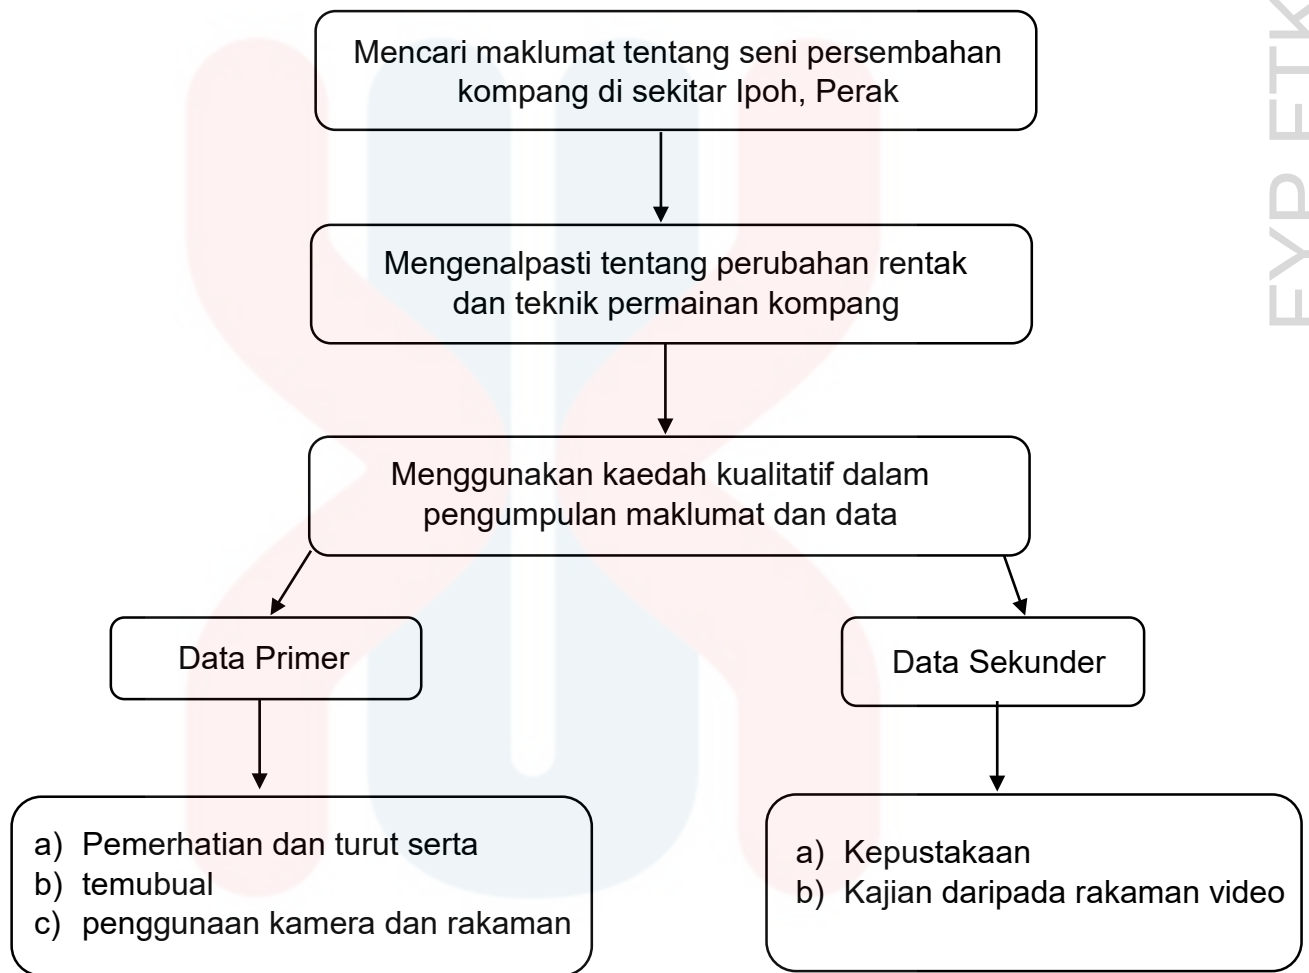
Mencari maklumat tentang seni persembahan kompang di sekitar Ipoh, Perak

Mengenalpasti tentang perubahan rentak dan teknik permainan kompang

Menggunakan kaedah kualitatif dalam pengumpulan maklumat dan data

Data Primer

Data Sekunder

a) Pemerhatian dan turut serta
b) temubual
c) penggunaan kamera dan rakaman

a) Kepustakaan
b) Kajian daripada rakaman video

FYP FTK